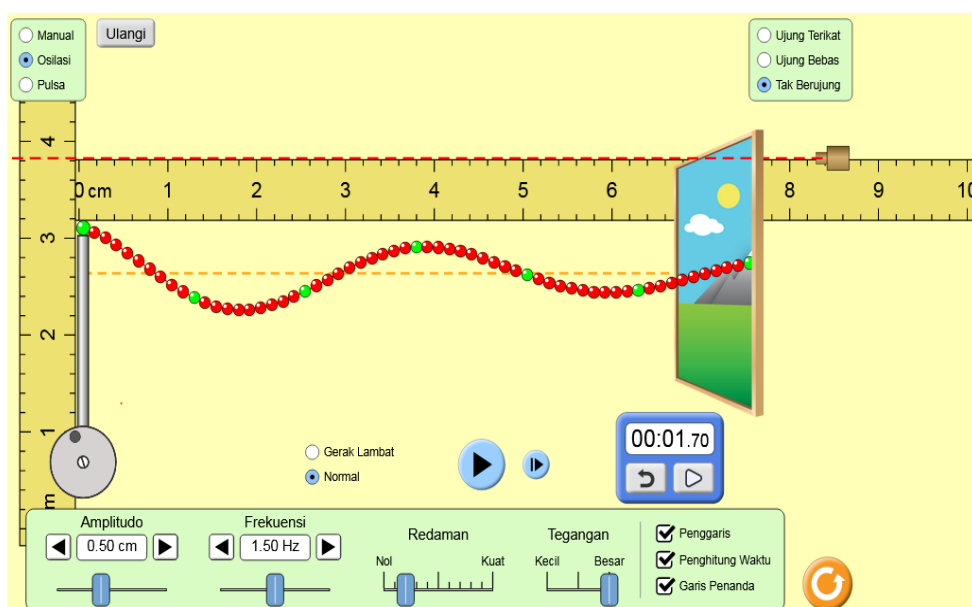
Manual
Osilasi
Pulsa

Ulangi

Ujung Terikat
Ujung Bebas
Tak Berujung

4
3
2
1
cm

0 cm 1 2 3 4 5 6 7 8 9 10

Gerak Lambat
Normal

00:01.70

Amplitudo
0.50 cm

Frekuensi
1.50 Hz

Redaman
Nol Kuat

Tegangan
Kecil Besar

Penggaris
Penghitung Waktu
Garis Penanda